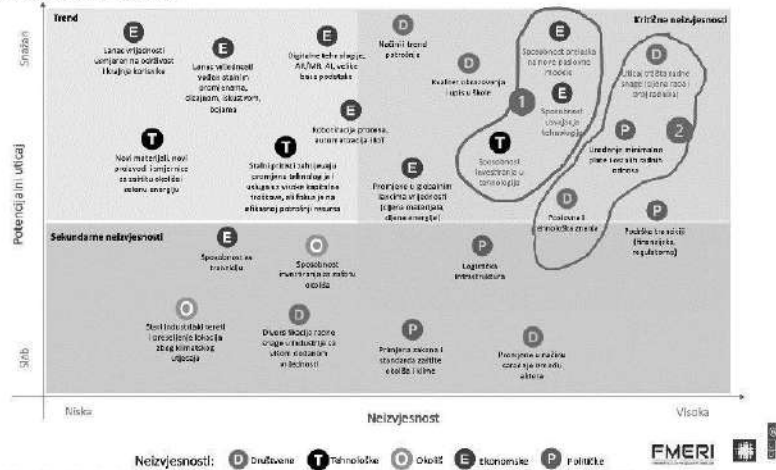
Trend

Kritične neizvjesnosti

Snažan

Potencijalni uticaj

Slab

E Lanac vrijednosti usmjeren na održivost i krajnje korisnike

E Lanac vrijednosti vođen stalnim promjenama, dizajnom, iskustvom, bojama

E Digitalne tehnologije, AR/VR, AI, velike baze podataka

D Načini i trend potrošnje

D Kvalitet obrazovanja i upisa u škole

E Sposobnost prelaska na nove poslovne modele

E Sposobnost usvajanja tehnologije

D Uticaj tržišta radne snage (cijena rada i brain drain)

T Novi materijali, novi proizvodi usmjereni na zaštitu okoliša i zelenu energiju

T Stalni proces usvajanja promjena tehnologije i ulaganja visoke kapitalne troškove, ali fokus je na efikasnoj potrošnji resursa

E Kombinacija procesa, automatizacija, IIoT

1

T Sposobnost investiranja u tehnologiju

P Uređenje minimalne plate i socijalnih radnih odnosa

2

E Promjene u globalnim lancima vrijednosti (cijena materijala, cijena energije)

D Poslovna i ekonomska etika

P Politička tranzicija (finansijska, regulatorna)

Sekundarne neizvjesnosti

E Sposobnost za trasabilnost

O Sposobnost investiranja u zaštitu okoliša

P Logistička infrastruktura

O Stari industrijski tereti i preseljenje lokacija zbog klimatskog uticaja

D Diverzifikacija radne snage i industrije sa uticajem rodnosti i jednakosti

P Primjena zakona i standarda zaštite okoliša i klime

D Promjene u načinu zapošljavanja radne snage

Niska

Neizvjesnost

Visoka

Neizvjesnosti: D Društvene T Tehnološke O Okoliš E Ekonomske P Političke

FMERI